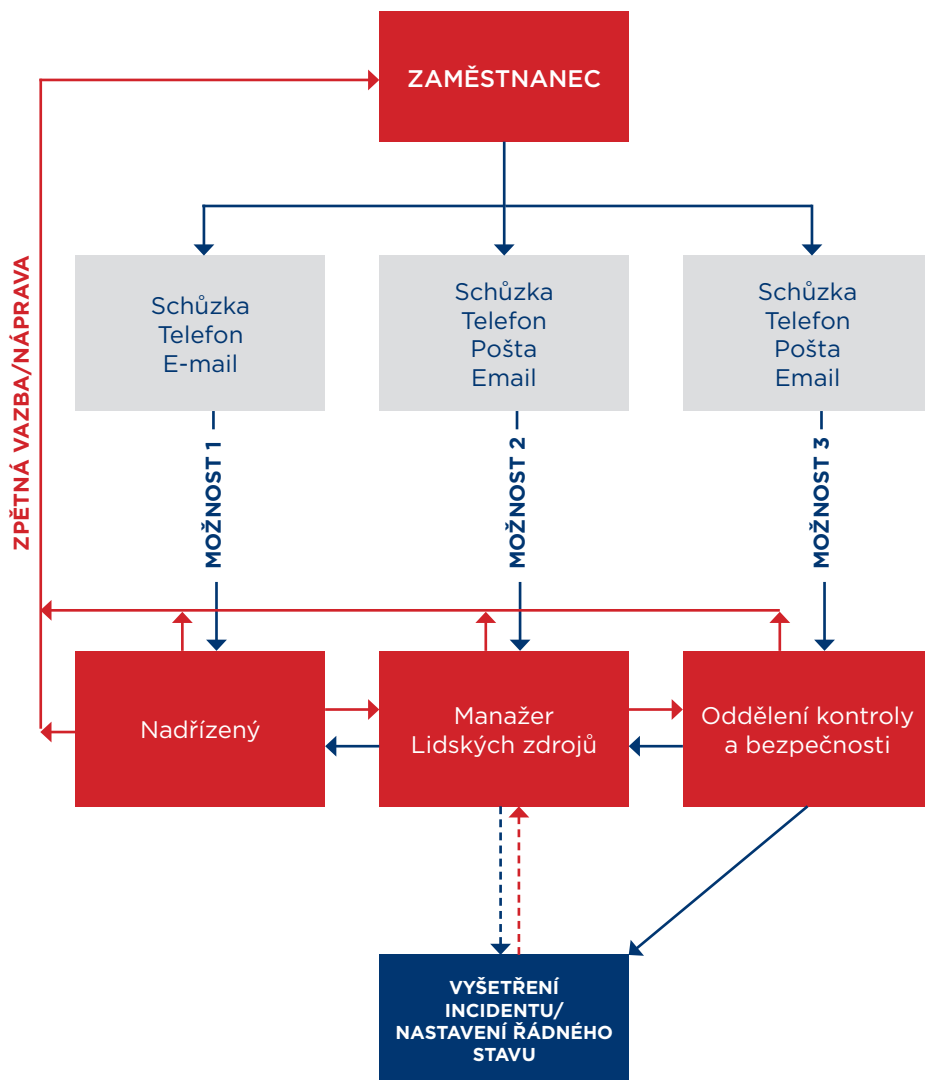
ZAMĚSTNANEC

ZPĚTNÁ VAZBA/NÁPRAVA

Schůzka
Telefon
E-mail

Schůzka
Telefon
Pošta
Email

Schůzka
Telefon
Pošta
Email

MOŽNOST 1

MOŽNOST 2

MOŽNOST 3

Nadřízený

Manažer
Lidských zdrojů

Oddělení kontroly
a bezpečnosti

VYŠETŘENÍ
INCIDENTU/
NASTAVENÍ ŘÁDNÉHO
STAVU